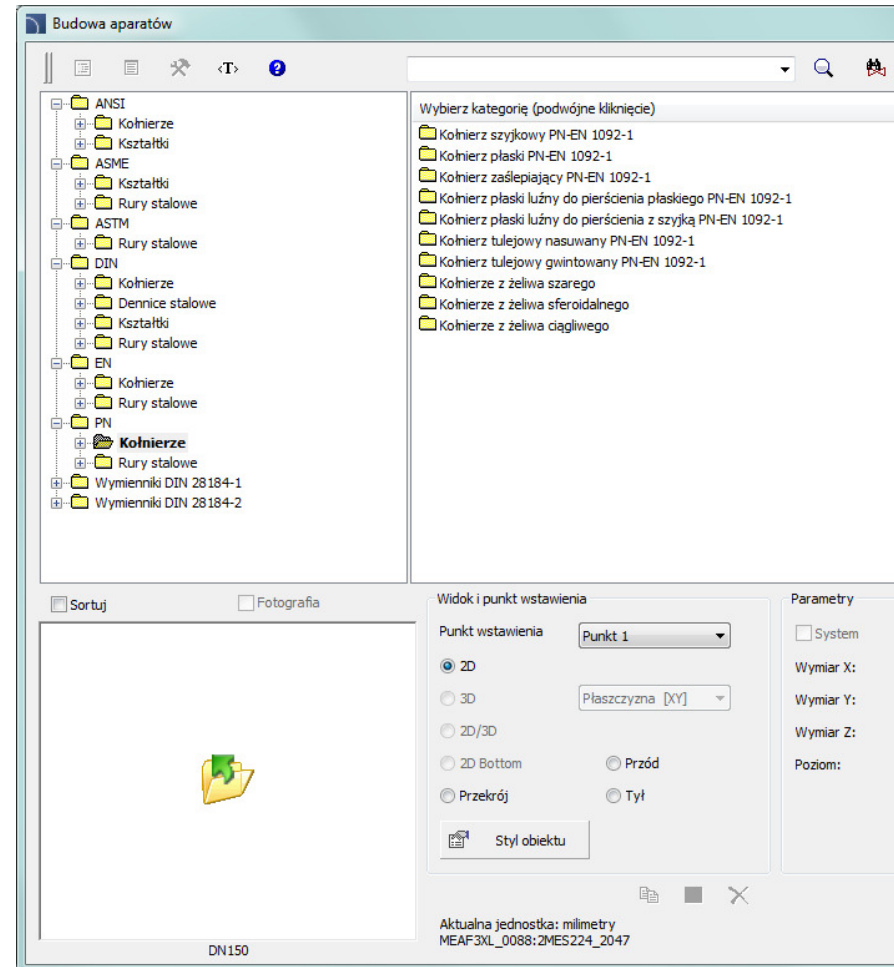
Budowa aparatów

<T>

ANSI
Kołnierze
Kształtki
ASME
Kształtki
Rury stalowe
ASTM
Rury stalowe
DIN
Kołnierze
Dennice stalowe
Kształtki
Rury stalowe
EN
Kołnierze
Rury stalowe
PN
Kołnierze
Rury stalowe
Wymienniki DIN 28184-1
Wymienniki DIN 28184-2

Wybierz kategorię (podwójne kliknięcie)
Kołnierz szyjkowy PN-EN 1092-1
Kołnierz płaski PN-EN 1092-1
Kołnierz zaślepiający PN-EN 1092-1
Kołnierz płaski luźny do pierścienia płaskiego PN-EN 1092-1
Kołnierz płaski luźny do pierścienia z szyjką PN-EN 1092-1
Kołnierz tulejowy nasuwany PN-EN 1092-1
Kołnierz tulejowy gwintowany PN-EN 1092-1
Kołnierze z żeliwa szarego
Kołnierze z żeliwa sferoidalnego
Kołnierze z żeliwa ciągliwego

Sortuj
Fotografia

DN150

Widok i punkt wstawienia
Punkt wstawienia
Punkt 1
2D
3D
Płaszczyzna [XY]
2D/3D
2D Bottom
Przód
Przekrój
Tył
Styl obiektu

Aktualna jednostka: milimetry
MEAF3XL_0088:2MES224_2047

Parametry
System
Wymiar X:
Wymiar Y:
Wymiar Z:
Poziom: